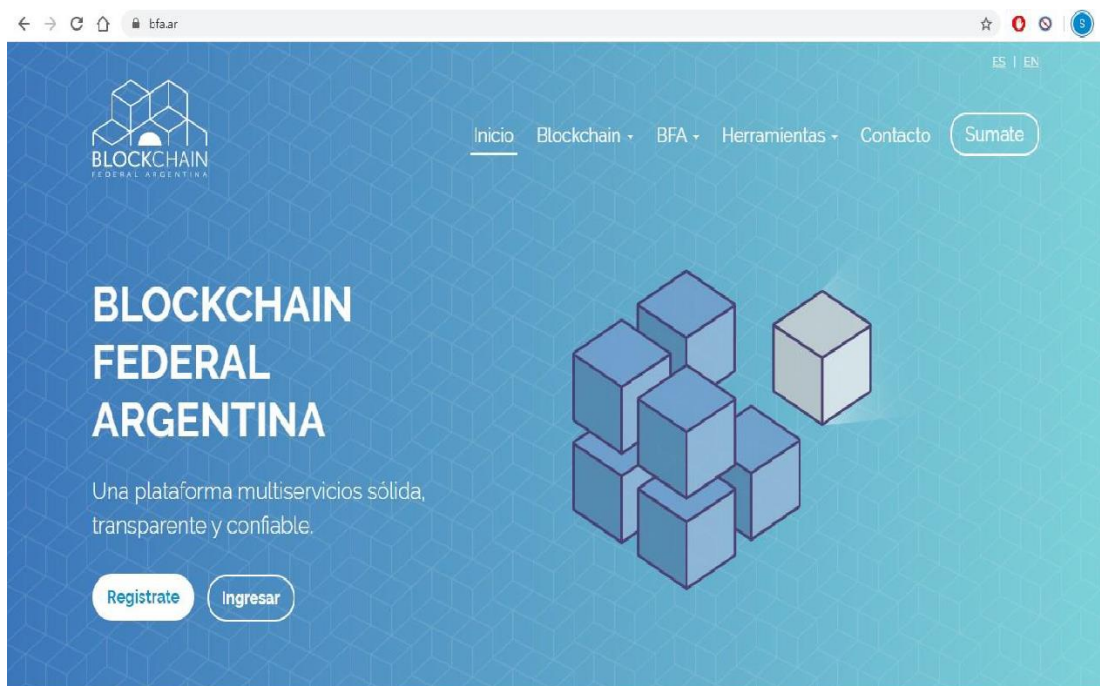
bfa.ar

ES | EN

BLOCKCHAIN
FEDERAL ARGENTINA

Inicio Blockchain BFA Herramientas Contacto Sumate

BLOCKCHAIN FEDERAL ARGENTINA

Una plataforma multiservicios sólida, transparente y confiable.

Registrate Ingresar